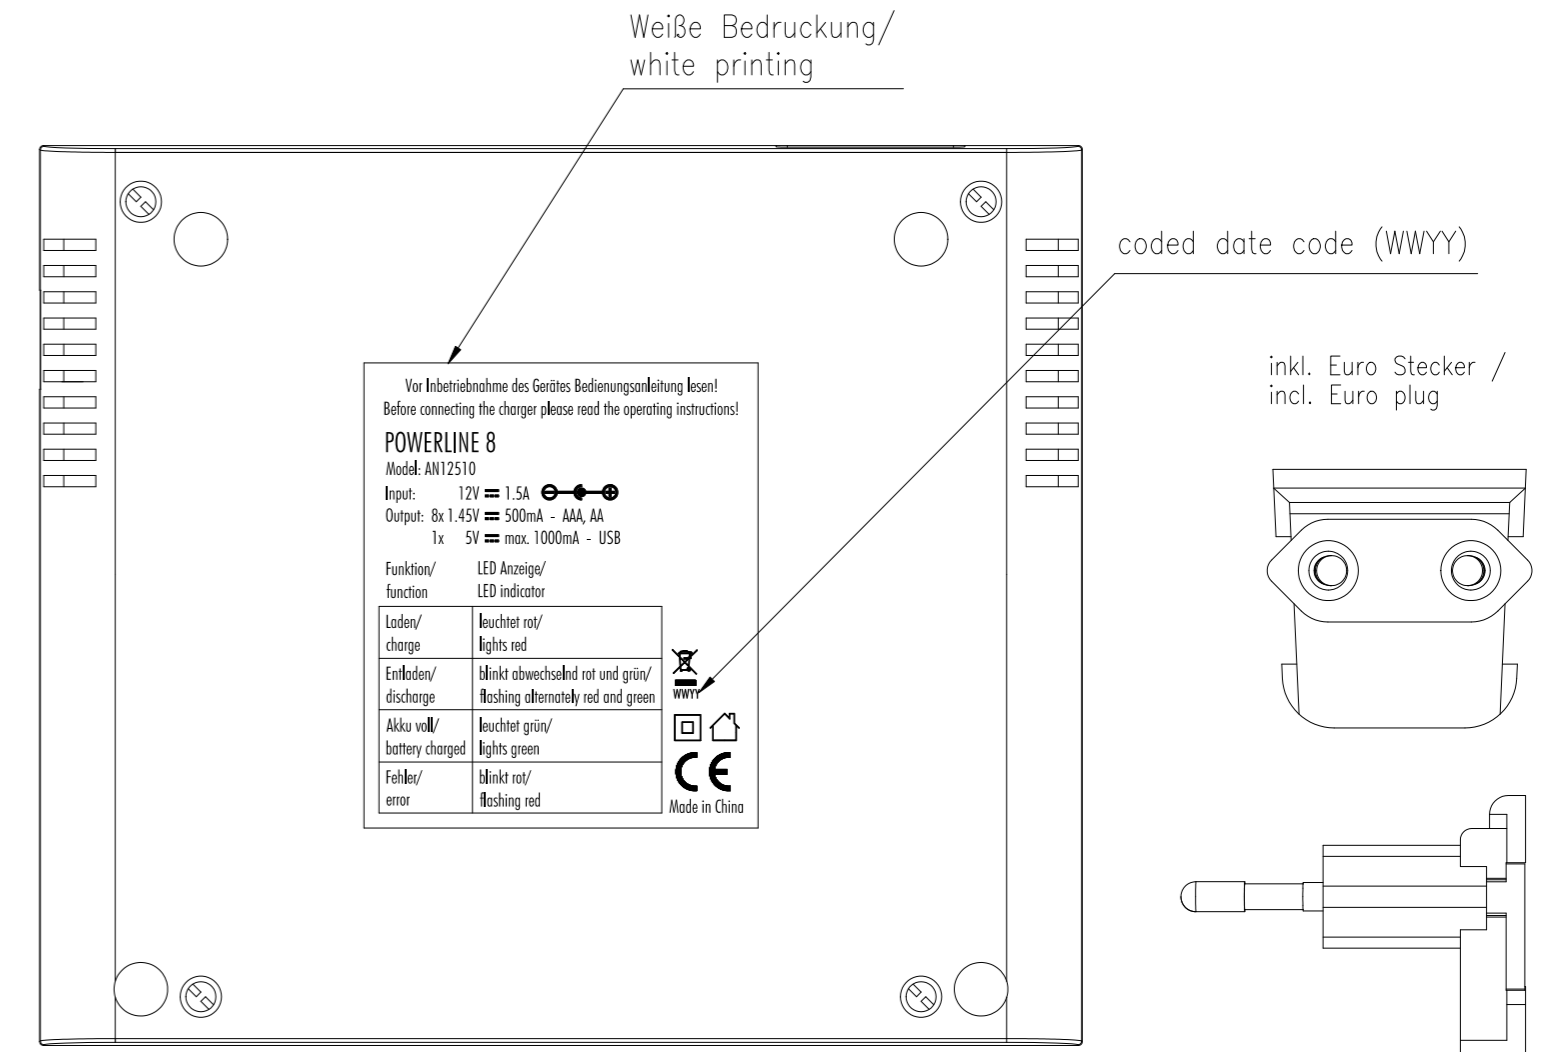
Weiße Bedruckung/
white printing

coded date code (WWYY)

inkl. Euro Stecker /
incl. Euro plug

Vor Inbetriebnahme des Gerätes Bedienungsanleitung lesen!
Before connecting the charger please read the operating instructions!

POWERLINE 8
Model: AN12510
Input: 12V ⎓ 1.5A
Output: 8x 1.45V ⎓ 500mA - AAA, AA
1x 5V ⎓ max. 1000mA - USB

Funktion/
function

LED Anzeige/
LED indicator

| Laden/ charge | leuchtet rot/ lights red |
|---|---|
| Entladen/ discharge | blinkt abwechselnd rot und grün/ flashing alternately red and green |
| Akku voll/ battery charged | leuchtet grün/ lights green |
| Fehler/ error | blinkt rot/ flashing red |

WWYY

CE
Made in China